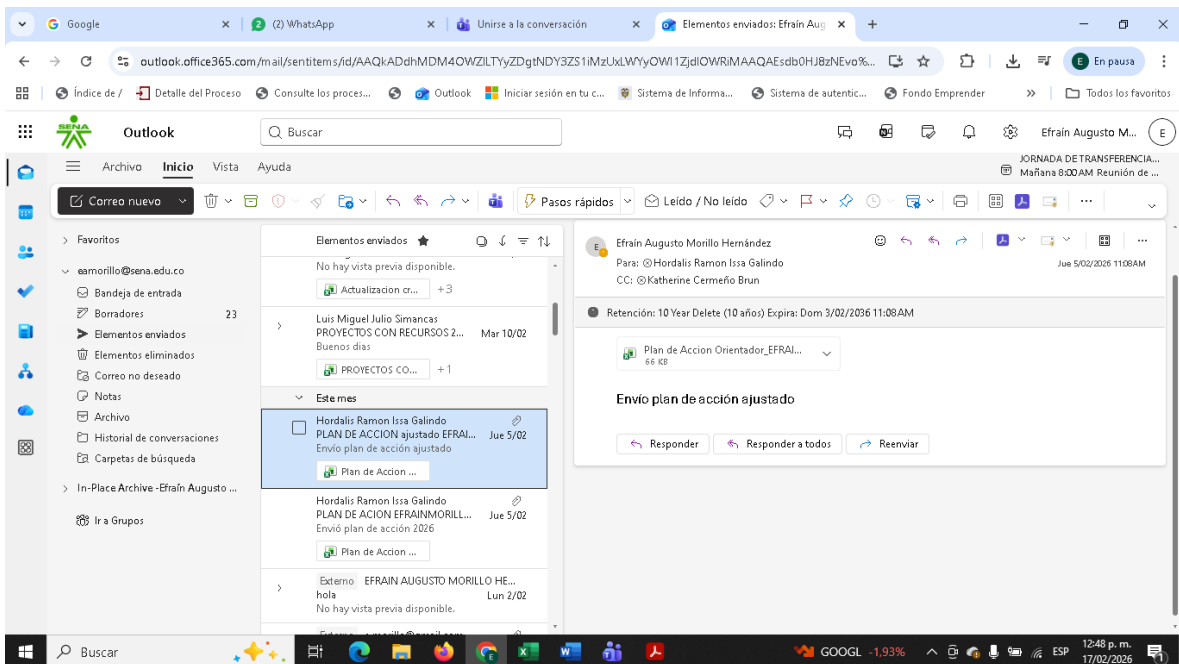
G Google
(2) WhatsApp
Unirse a la conversación
Elementos enviados: Efraín Aug
outlook.office365.com/mail/sentitems/id/AAQkADdhMDM4OWZlLTYyZDgtNDY3ZS1iMzUxLWYyOWI1ZjdlOWRiMAAQAEsdb0HJ8zNEvo%...
En pausa
Índice de / Detalle del Proceso Consulte los proces... Outlook Iniciar sesión en tu c... Sistema de Informa... Sistema de autentic... Fondo Emprender Todos los favoritos

SENA Outlook
Buscar
Efraín Augusto M...
Archivo Inicio Vista Ayuda
JORNADA DE TRANSFERENCIA... Mañana 8:00 AM Reunión de ...
Correo nuevo
Pasos rápidos
Leído / No leído

Favoritos
eamorillo@sena.edu.co
Bandeja de entrada
Borradores 23
Elementos enviados
Elementos eliminados
Correo no deseado
Notas
Archivo
Historial de conversaciones
Carpetas de búsqueda
In-Place Archive -Efraín Augusto ...
Ir a Grupos

Elementos enviados
No hay vista previa disponible.
Actualizacion cr... +3
Luis Miguel Julio Simancas
PROYECTOS CON RECURSOS 2... Mar 10/02
Buenos dias
PROYECTOS CO... +1
Este mes
Hordalis Ramon Issa Galindo
PLAN DE ACCION ajustado EFRAI... Jue 5/02
Envío plan de acción ajustado
Plan de Accion ...
Hordalis Ramon Issa Galindo
PLAN DE ACION EFRAINMORILL... Jue 5/02
Envió plan de acción 2026
Plan de Accion ...
Externo EFRAIN AUGUSTO MORILLO HE...
hola Lun 2/02
No hay vista previa disponible.

Efraín Augusto Morillo Hernández
Para: Hordalis Ramon Issa Galindo
CC: Katherine Cermeño Brun
Jue 5/02/2026 11:08 AM
Retención: 10 Year Delete (10 años) Expira: Dom 3/02/2036 11:08 AM
Plan de Accion Orientador_EFRAI...
66 KB
Envío plan de acción ajustado
Responder Responder a todos Reenviar

Buscar
GOOGL -1,93%
ESP
12:48 p. m.
17/02/2026